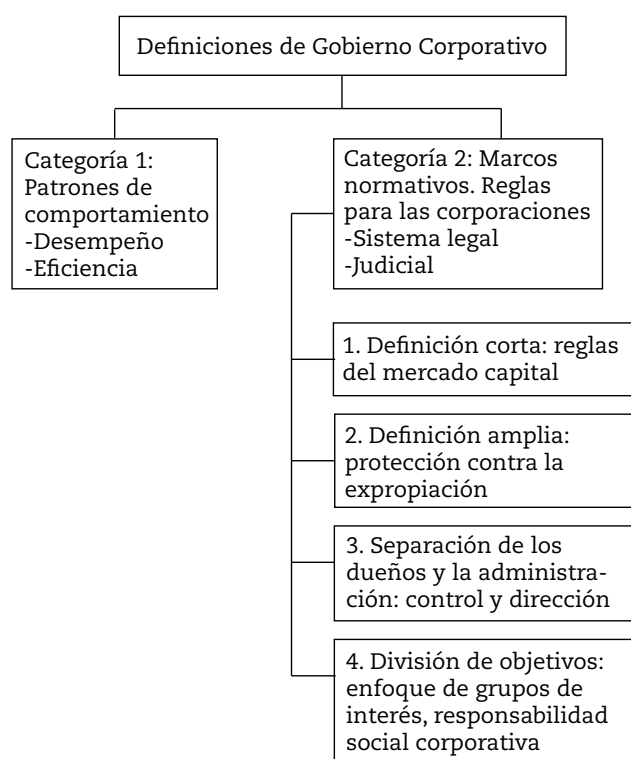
Definiciones de Gobierno Corporativo

Categoría 1: Patrones de comportamiento
-Desempeño
-Eficiencia

Categoría 2: Marcos normativos. Reglas para las corporaciones
-Sistema legal
-Judicial

1. Definición corta: reglas del mercado capital

2. Definición amplia: protección contra la expropiación

3. Separación de los dueños y la administración: control y dirección

4. División de objetivos: enfoque de grupos de interés, responsabilidad social corporativa